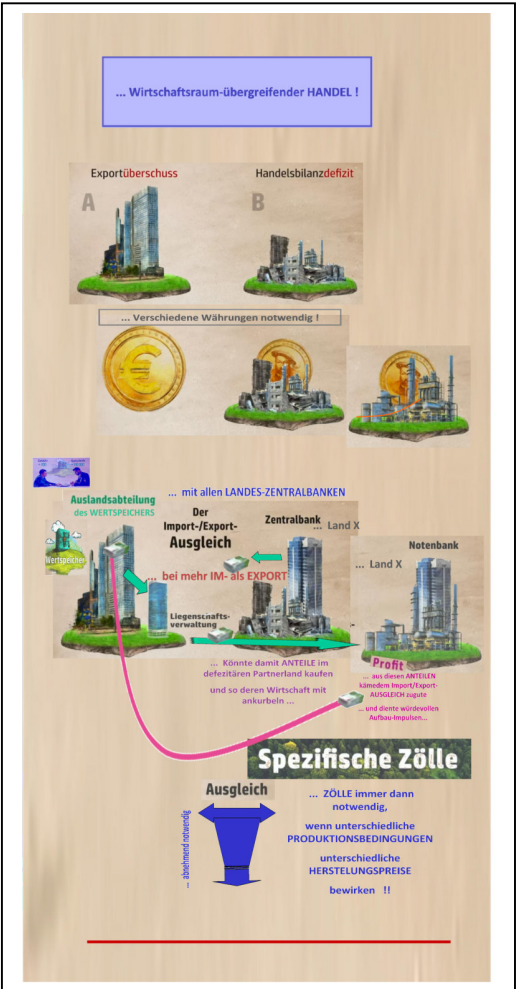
... Wirtschaftsraum-übergreifender HANDEL !

Exportüberschuss

Handelsbilanzdefizit

A

B

... Verschiedene Währungen notwendig !

Auslandsabteilung des WERTSPEICHERS

... mit allen LANDES-ZENTRALBANKEN

Wertspeicher

Der Import-/Export-Ausgleich

Zentralbank ... Land X

Notenbank

... Land X

... bei mehr IM- als EXPORT

Liegenschaftsverwaltung

... Könnte damit ANTEILE im defizitären Partnerland kaufen

und so deren Wirtschaft mit ankurbeln ...

Profit

... aus diesen ANTEILEN kämedem Import/Export-AUSGLEICH zugute

... und diente würdevollen Aufbau-Impulsen...

Spezifische Zölle

Ausgleich

... abnehmend notwendig

... ZÖLLE immer dann notwendig,

wenn unterschiedliche PRODUKTIONSBEDINGUNGEN

unterschiedliche HERSTELUNGSPREISE

bewirken !!